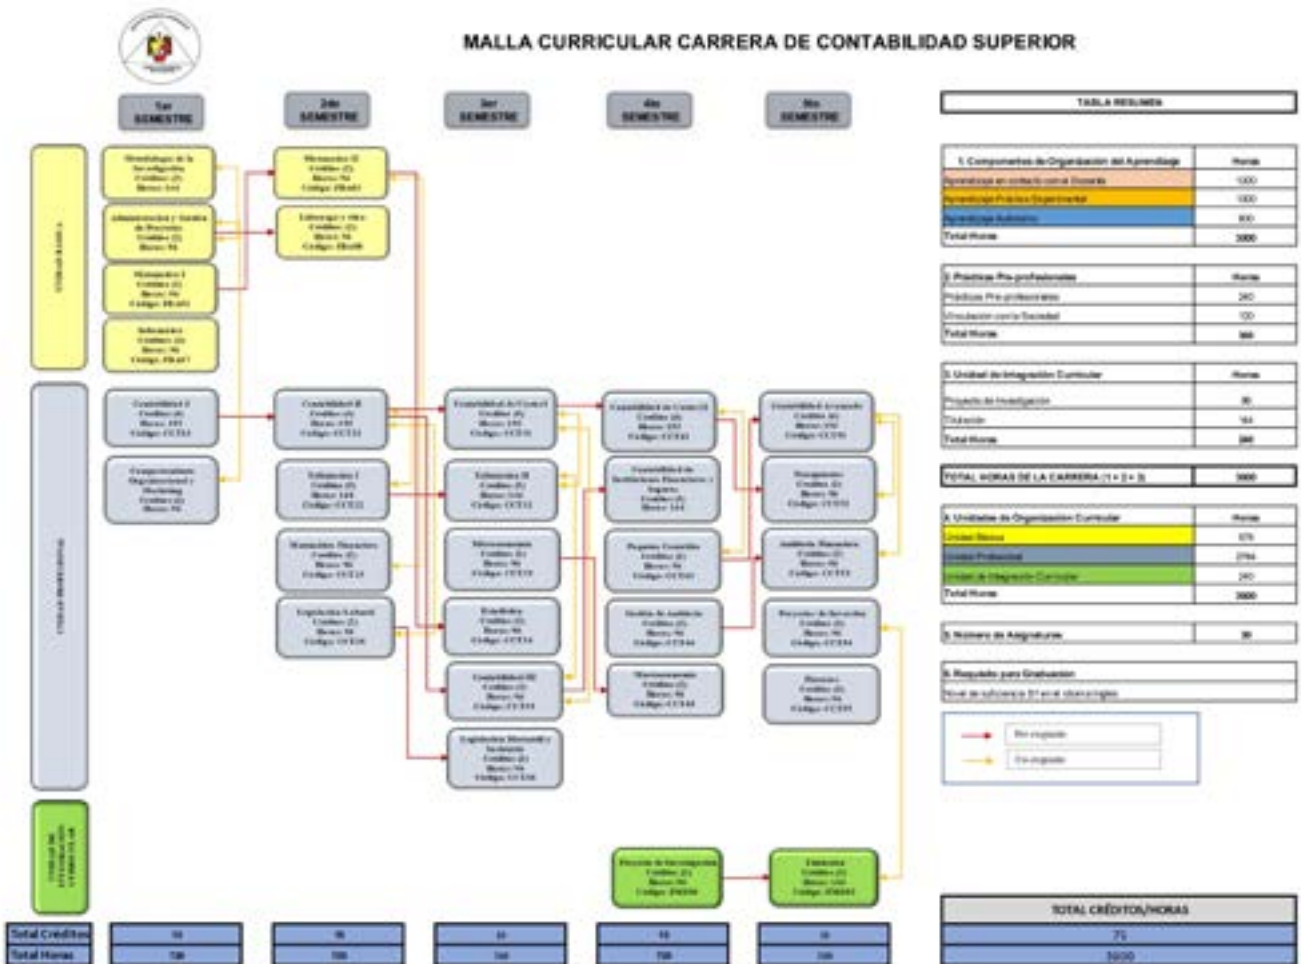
MALLA CURRICULAR CARRERA DE CONTABILIDAD SUPERIOR

1er SEMESTRE

2do SEMESTRE

3er SEMESTRE

4to SEMESTRE

5to SEMESTRE

TABLA RESUMEN

| 1. Componentes de Organización del Aprendizaje | Horas |
|---|---|
| Aprendizaje en contacto con el Docente | 1000 |
| Aprendizaje Práctico Experimental | 1000 |
| Aprendizaje Autónomo | 800 |
| Total Horas | 3000 |

| 2. Prácticas Pre-profesionales | Horas |
|---|---|
| Prácticas Pre-profesionales | 240 |
| Vinculación con la Sociedad | 100 |
| Total Horas | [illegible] |

| 3. Unidad de Integración Curricular | Horas |
|---|---|
| Proyecto de Investigación | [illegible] |
| Titulación | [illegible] |
| Total Horas | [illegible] |

| TOTAL HORAS DE LA CARRERA (1 + 2 + 3) | 3000 |
|---|---|

| 4. Unidades de Organización Curricular | Horas |
|---|---|
| Unidad Básica | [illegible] |
| Unidad Profesional | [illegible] |
| Unidad de Integración Curricular | 240 |
| Total Horas | 3000 |

| 5. Número de Asignaturas | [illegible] |
|---|---|

6. Requisito para Graduación
Nivel de suficiencia B1 en el idioma inglés

Pre-requisito
Co-requisito

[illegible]

TOTAL CRÉDITOS/HORAS
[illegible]
3000

Total Créditos
Total Horas